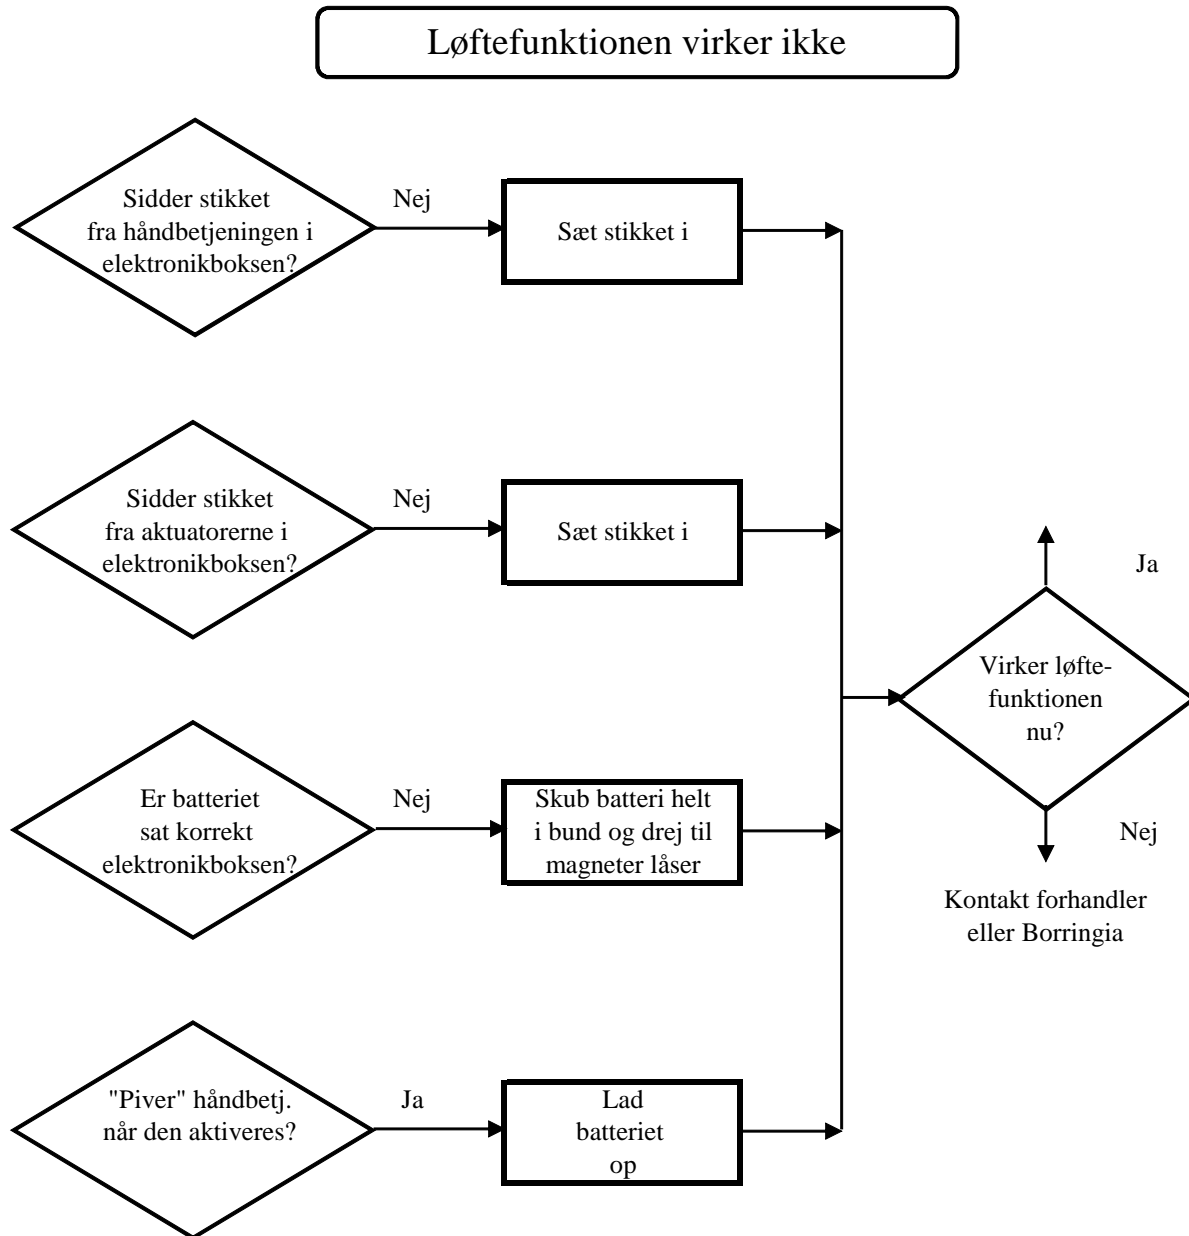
Løftefunktionen virker ikke

Sidder stikket fra håndbetjeningen i elektronikboksen?

Nej

Sæt stikket i

Sidder stikket fra aktuatorerne i elektronikboksen?

Nej

Sæt stikket i

Er batteriet sat korrekt elektronikboksen?

Nej

Skub batteri helt i bund og drej til magneter låser

"Piver" håndbetj. når den aktiveres?

Ja

Lad batteriet op

Ja

Virker løftefunktionen nu?

Nej

Kontakt forhandler eller Borringia